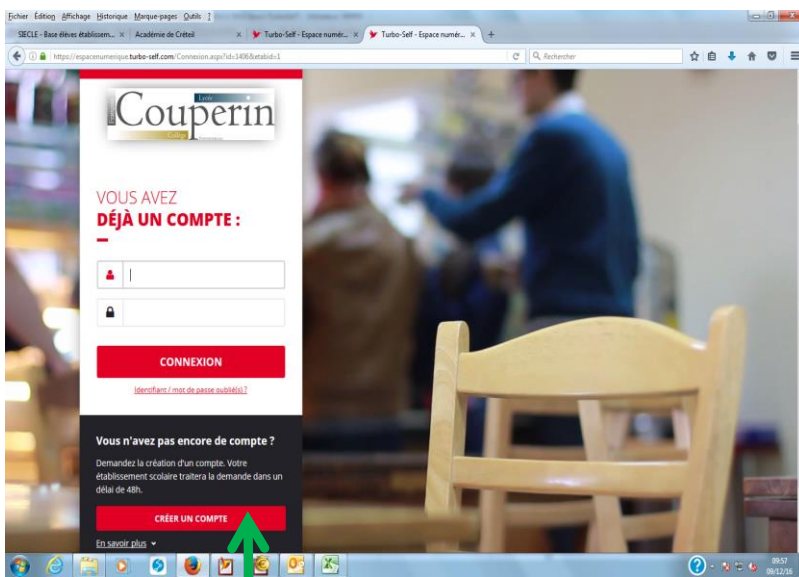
Fichier Édition Affichage Historique Marque-pages Outils ?

SIECLE - Base élèves établissem... × Académie de Créteil × Turbo-Self - Espace numér... × Turbo-Self - Espace numér... × +

https://espacenumerique.turbo-self.com/Connexion.aspx?id=1406&etabid=1

Rechercher

Lycée
Couperin
Collège

VOUS AVEZ
DÉJÀ UN COMPTE :

CONNEXION

Identifiant / mot de passe oublié(s)?

Vous n'avez pas encore de compte ?

Demandez la création d'un compte. Votre établissement scolaire traitera la demande dans un délai de 48h.

CRÉER UN COMPTE

En savoir plus

09:57
08/12/16